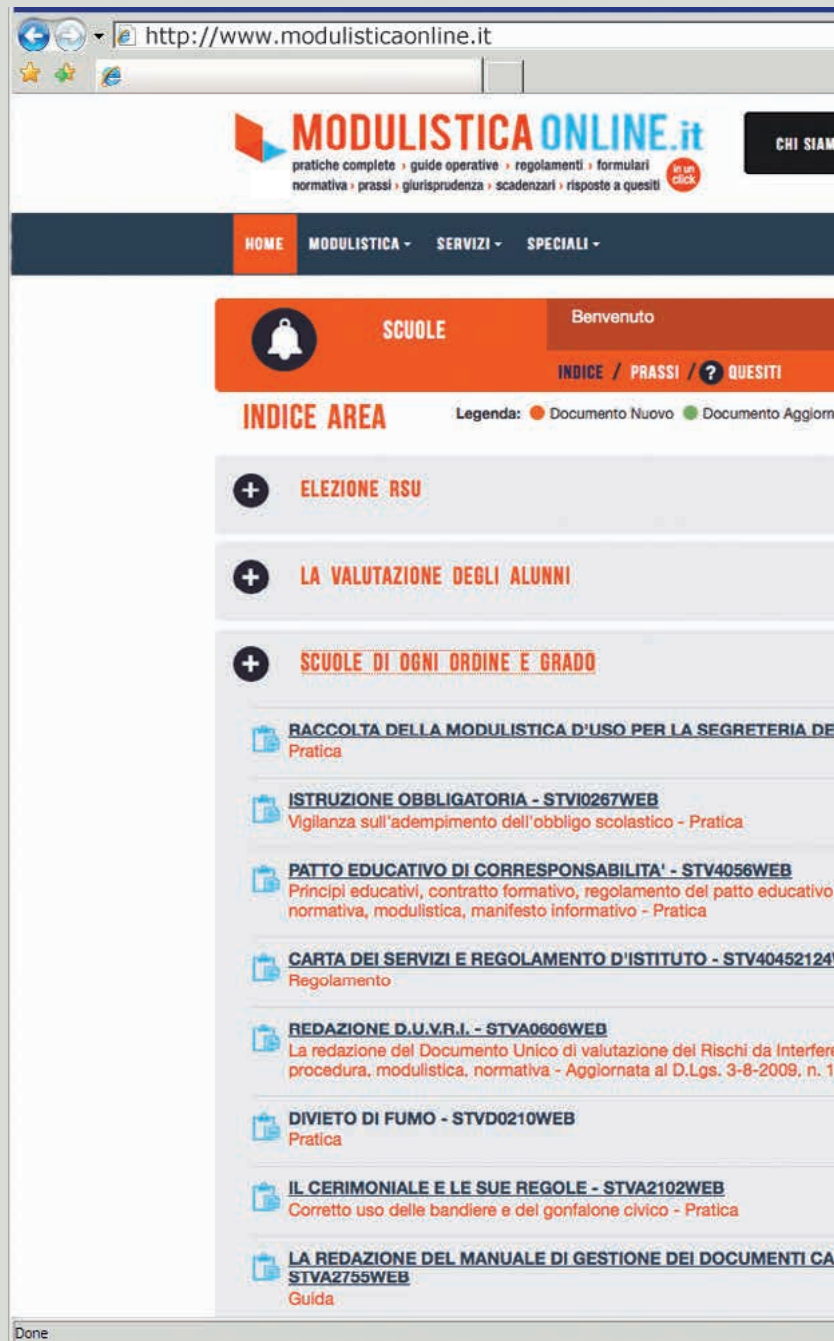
http://www.modulisticaonline.it

MODULISTICA ONLINE.it
pratiche complete › guide operative › regolamenti › formulari normativa › prassi › giurisprudenza › scadenzari › risposte a quesiti
in un click

CHI SIAM

HOME MODULISTICA - SERVIZI - SPECIALI -

SCUOLE
Benvenuto
INDICE / PRASSI / QUESITI

INDICE AREA
Legenda: Documento Nuovo Documento Aggiorn

ELEZIONE RSU

LA VALUTAZIONE DEGLI ALUNNI

SCUOLE DI OGNI ORDINE E GRADO

RACCOLTA DELLA MODULISTICA D'USO PER LA SEGRETERIA DE
Pratica

ISTRUZIONE OBBLIGATORIA - STVI0267WEB
Vigilanza sull'adempimento dell'obbligo scolastico - Pratica

PATTO EDUCATIVO DI CORRESPONSABILITA' - STV4056WEB
Principi educativi, contratto formativo, regolamento del patto educativo normativa, modulistica, manifesto informativo - Pratica

CARTA DEI SERVIZI E REGOLAMENTO D'ISTITUTO - STV40452124
Regolamento

REDAZIONE D.U.V.R.I. - STVA0606WEB
La redazione del Documento Unico di valutazione dei Rischi da Interfere procedura, modulistica, normativa - Aggiornata al D.Lgs. 3-8-2009, n. 1

DIVIETO DI FUMO - STVD0210WEB
Pratica

IL CERIMONIALE E LE SUE REGOLE - STVA2102WEB
Corretto uso delle bandiere e del gonfalone civico - Pratica

LA REDAZIONE DEL MANUALE DI GESTIONE DEI DOCUMENTI CA
STVA2755WEB
Guida

Done